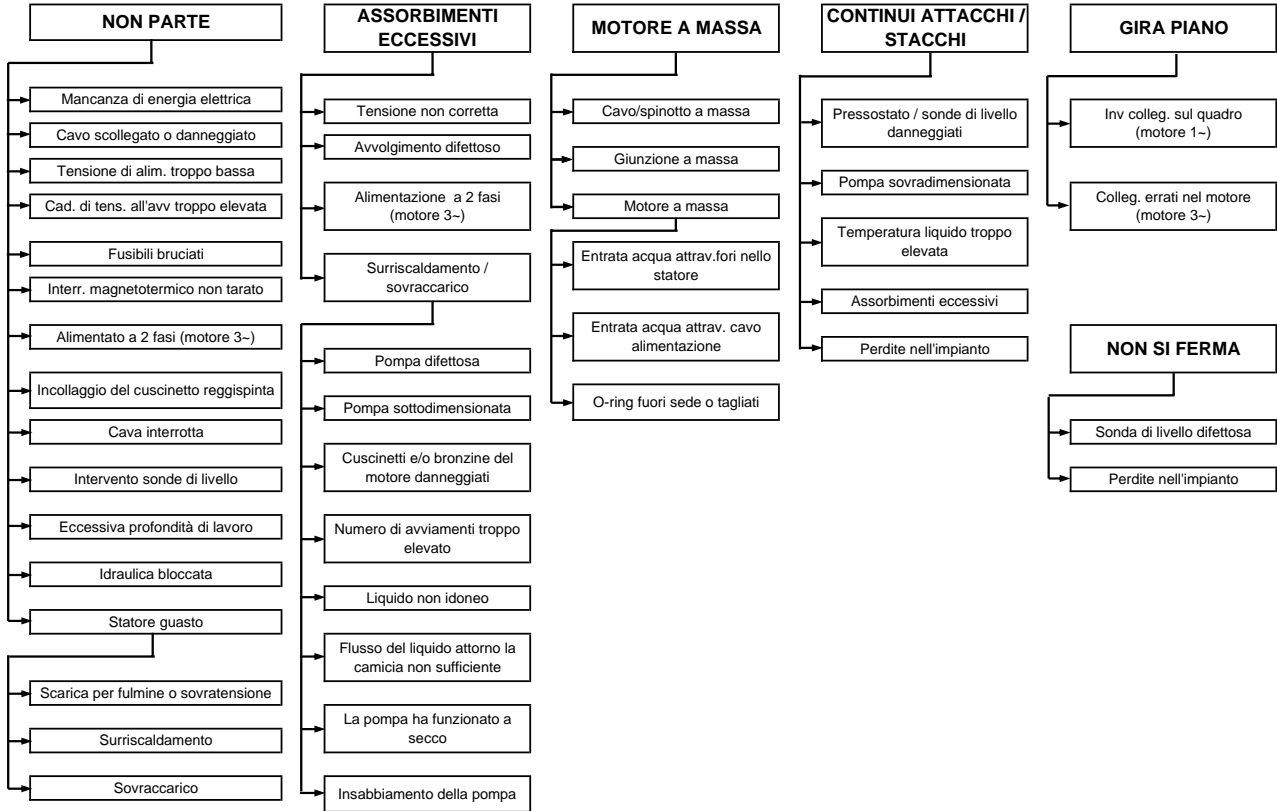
NON PARTE

Mancanza di energia elettrica

Cavo scollegato o danneggiato

Tensione di alim. troppo bassa

Cad. di tens. all'avv troppo elevata

Fusibili bruciati

Interr. magnetotermico non tarato

Alimentato a 2 fasi (motore 3~)

Incollaggio del cuscinetto reggispinta

Cava interrotta

Intervento sonde di livello

Eccessiva profondità di lavoro

Idraulica bloccata

Statore guasto

Scarica per fulmine o sovratensione

Surriscaldamento

Sovraccarico

ASSORBIMENTI ECCESSIVI

Tensione non corretta

Avvolgimento difettoso

Alimentazione a 2 fasi (motore 3~)

Surriscaldamento / sovraccarico

Pompa difettosa

Pompa sottodimensionata

Cuscinetti e/o bronzine del motore danneggiati

Numero di avviamenti troppo elevato

Liquido non idoneo

Flusso del liquido attorno la camicia non sufficiente

La pompa ha funzionato a secco

Insabbiamento della pompa

MOTORE A MASSA

Cavo/spinotto a massa

Giunzione a massa

Motore a massa

Entrata acqua attrav.fori nello statore

Entrata acqua attrav. cavo alimentazione

O-ring fuori sede o tagliati

CONTINUI ATTACCHI / STACCHI

Pressostato / sonde di livello danneggiati

Pompa sovradimensionata

Temperatura liquido troppo elevata

Assorbimenti eccessivi

Perdite nell'impianto

GIRA PIANO

Inv colleg. sul quadro (motore 1~)

Colleg. errati nel motore (motore 3~)

NON SI FERMA

Sonda di livello difettosa

Perdite nell'impianto